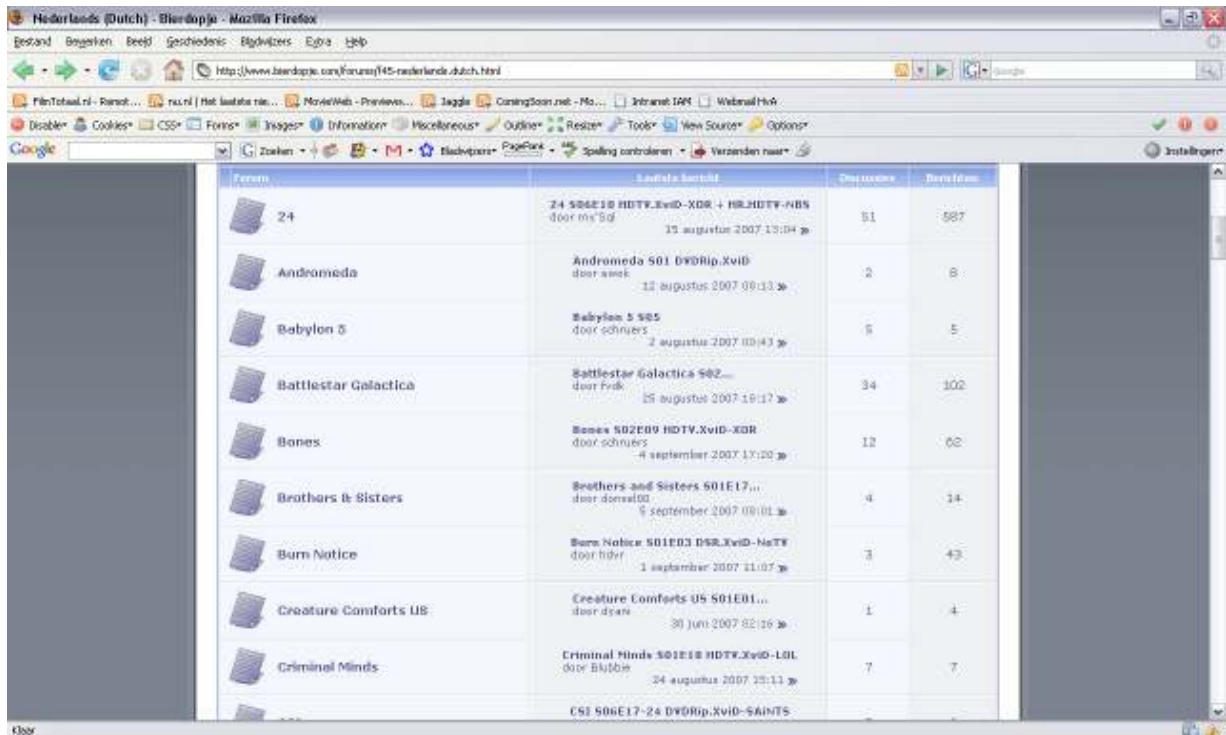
Nederlands (Dutch) - Bierdopje - Mozilla Firefox

Bestand Bewerken Beeld Geschiedenis Bladwijzers Extra Help

http://www.bierdopje.com/forums/f45-nederlands.dutch.html

FilmTotaal.nl - Recent... nu.nl | Het laatste nie... MovieWeb - Previews... Jaggle ComingSoon.net - Mo... Intranet IAM Webmail HvA

Disable Cookies CSS Forms Images Information Miscellaneous Outline Resize Tools View Source Options

Google Zoeken PageRank Spelling controleren Verzenden naar Instellingen

| Forum | Laatste bericht | Discussies | Berichten |
|---|---|---|---|
| 24 | 24 S06E10 HDTV.XviD-XOR + HR.HDTV-NBS door ms'Sql 15 augustus 2007 13:04 | 51 | 587 |
| Andromeda | Andromeda S01 DVDRip.XviD door aweb 12 augustus 2007 00:13 | 2 | 8 |
| Babylon 5 | Babylon 5 S05 door schruers 2 augustus 2007 00:43 | 5 | 5 |
| Battlestar Galactica | Battlestar Galactica S02... door Fvdk 25 augustus 2007 16:17 | 34 | 102 |
| Bones | Bones S02E09 HDTV.XviD-XOR door schruers 4 september 2007 17:20 | 12 | 62 |
| Brothers & Sisters | Brothers and Sisters S01E17... door domsel00 5 september 2007 00:01 | 4 | 14 |
| Burn Notice | Burn Notice S01E03 DSR.XviD-NoTV door tidvr 1 september 2007 11:07 | 3 | 43 |
| Creature Comforts US | Creature Comforts US S01E01... door dyans 30 juni 2007 02:16 | 1 | 4 |
| Criminal Minds | Criminal Minds S01E18 HDTV.XviD-LOL door Blubbie 24 augustus 2007 15:11 | 7 | 7 |
| | CSI S06E17-24 DVDRip.XviD-SAiNTS | | |

Klaar